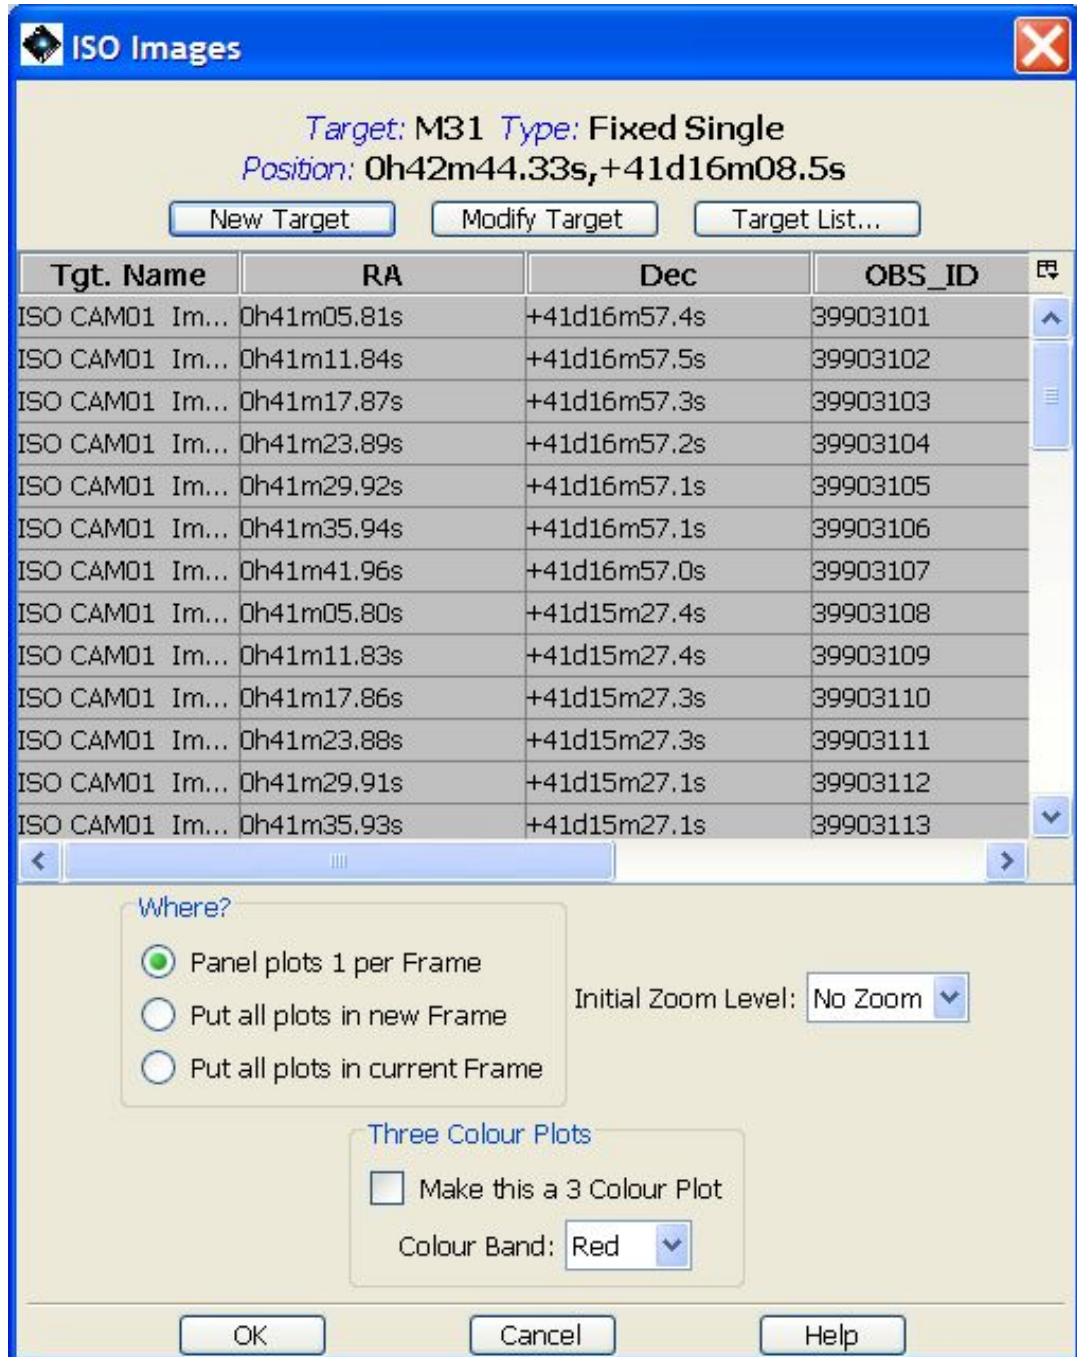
ISO Images

Target: M31 Type: Fixed Single
Position: 0h42m44.33s,+41d16m08.5s

New Target | Modify Target | Target List...

| Tgt. Name | RA | Dec | OBS_ID |
|---|---|---|---|
| ISO CAM01 Im... | 0h41m05.81s | +41d16m57.4s | 39903101 |
| ISO CAM01 Im... | 0h41m11.84s | +41d16m57.5s | 39903102 |
| ISO CAM01 Im... | 0h41m17.87s | +41d16m57.3s | 39903103 |
| ISO CAM01 Im... | 0h41m23.89s | +41d16m57.2s | 39903104 |
| ISO CAM01 Im... | 0h41m29.92s | +41d16m57.1s | 39903105 |
| ISO CAM01 Im... | 0h41m35.94s | +41d16m57.1s | 39903106 |
| ISO CAM01 Im... | 0h41m41.96s | +41d16m57.0s | 39903107 |
| ISO CAM01 Im... | 0h41m05.80s | +41d15m27.4s | 39903108 |
| ISO CAM01 Im... | 0h41m11.83s | +41d15m27.4s | 39903109 |
| ISO CAM01 Im... | 0h41m17.86s | +41d15m27.3s | 39903110 |
| ISO CAM01 Im... | 0h41m23.88s | +41d15m27.3s | 39903111 |
| ISO CAM01 Im... | 0h41m29.91s | +41d15m27.1s | 39903112 |
| ISO CAM01 Im... | 0h41m35.93s | +41d15m27.1s | 39903113 |

Where?
Panel plots 1 per Frame
Put all plots in new Frame
Put all plots in current Frame

Initial Zoom Level: No Zoom

Three Colour Plots
Make this a 3 Colour Plot
Colour Band: Red

OK | Cancel | Help